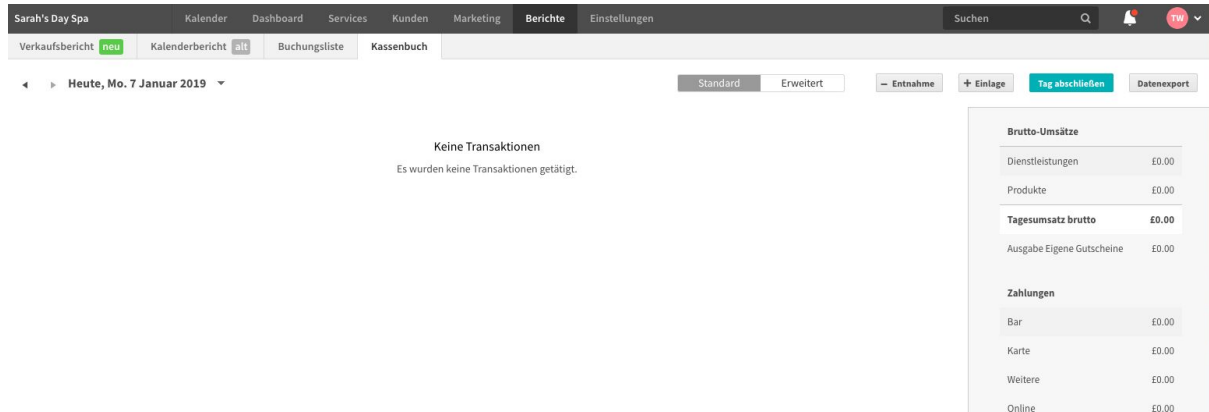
Sarah's Day Spa Kalender Dashboard Services Kunden Marketing Berichte Einstellungen Suchen TW

Verkaufsbericht neu Kalenderbericht alt Buchungsliste Kassenbuch

Heute, Mo. 7 Januar 2019

Standard Erweitert

− Entnahme + Einlage Tag abschließen Datenexport

Keine Transaktionen

Es wurden keine Transaktionen getätigt.

| Brutto-Umsätze | |
|---|---|
| Dienstleistungen | £0.00 |
| Produkte | £0.00 |
| Tagesumsatz brutto | £0.00 |
| Ausgabe Eigene Gutscheine | £0.00 |

| Zahlungen | |
|---|---|
| Bar | £0.00 |
| Karte | £0.00 |
| Weitere | £0.00 |
| Online | £0.00 |